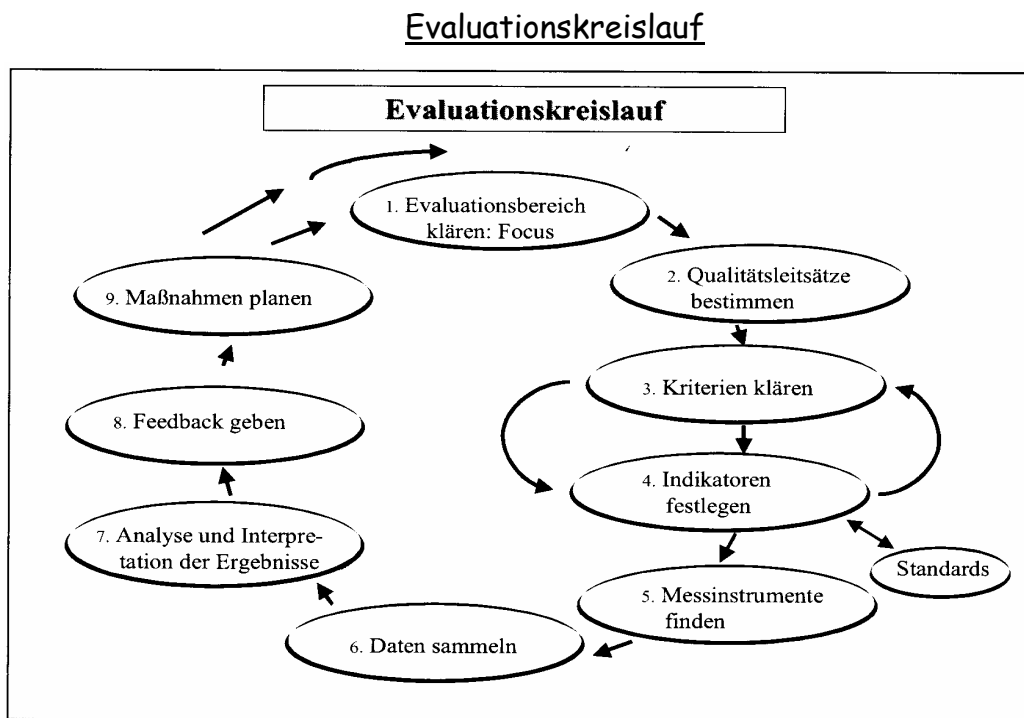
Evaluationskreislauf

Evaluationskreislauf

1. Evaluationsbereich klären: Focus

2. Qualitätsleitsätze bestimmen

3. Kriterien klären

4. Indikatoren festlegen

Standards

5. Messinstrumente finden

6. Daten sammeln

7. Analyse und Interpretation der Ergebnisse

8. Feedback geben

9. Maßnahmen planen